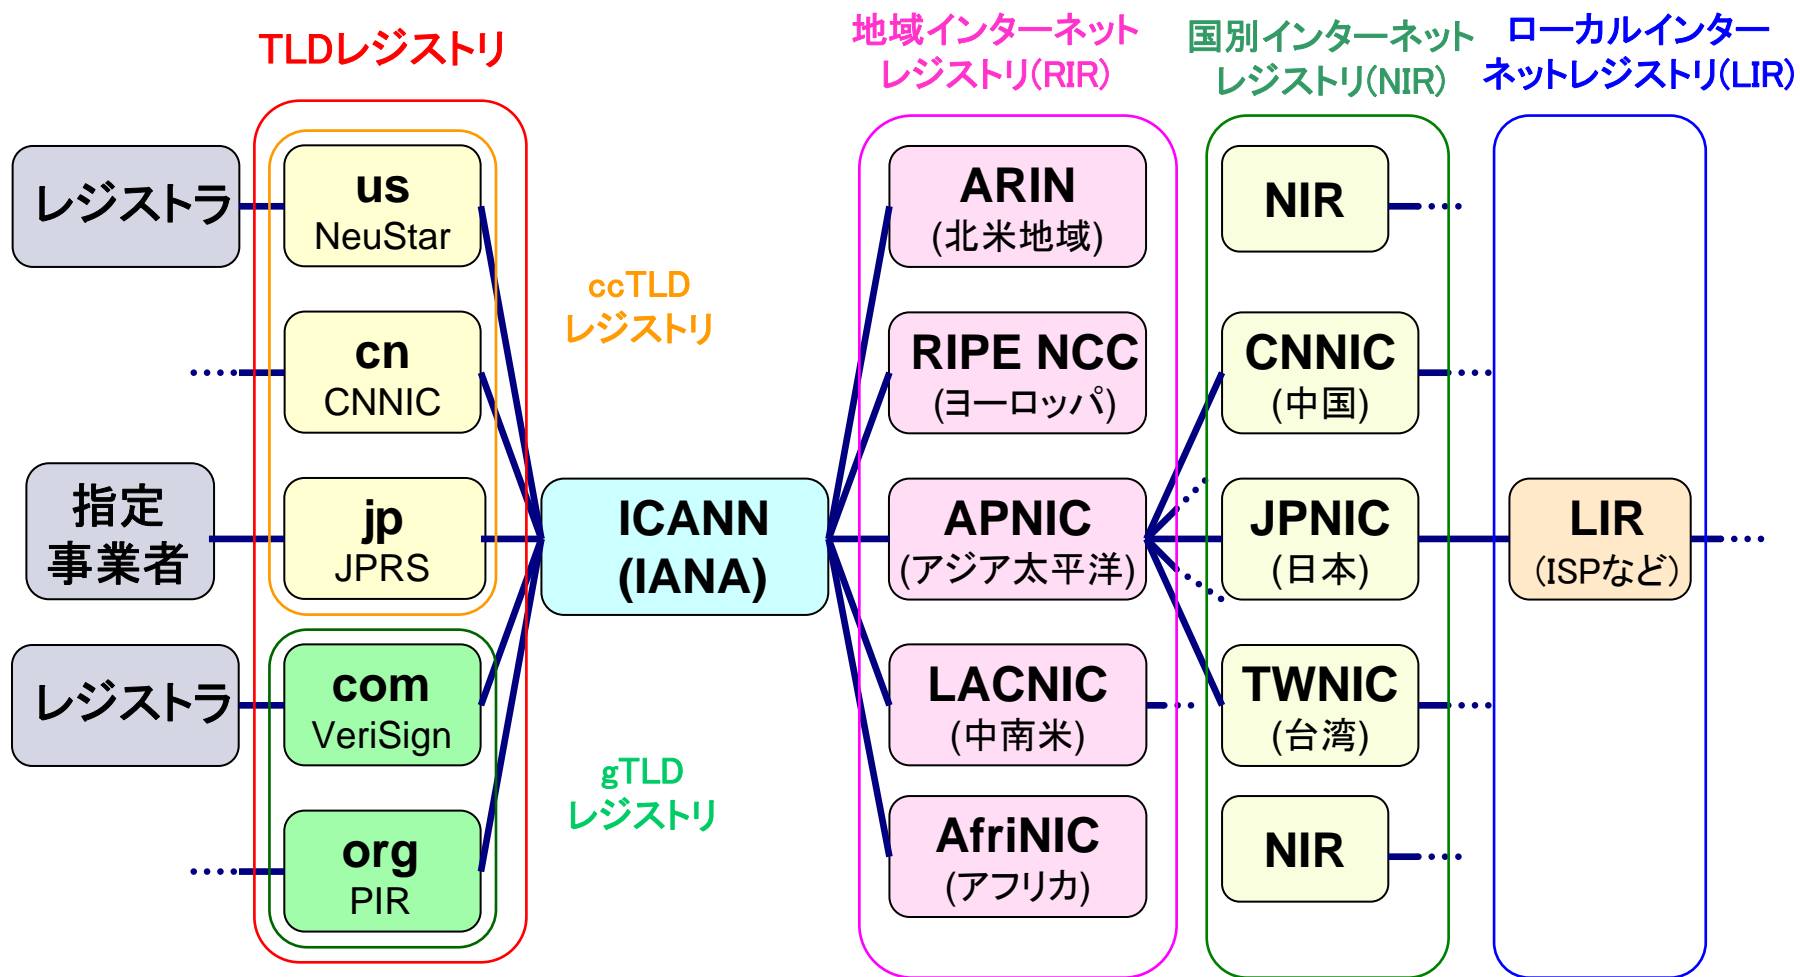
TLDレジストリ

地域インターネットレジストリ(RIR)

国別インターネットレジストリ(NIR)

ローカルインターネットレジストリ(LIR)

レジストラ

us
NeuStar

cn
CNNIC

指定事業者

jp
JPRS

レジストラ

com
VeriSign

org
PIR

ccTLD
レジストリ

gTLD
レジストリ

ICANN
(IANA)

ARIN
(北米地域)

RIPE NCC
(ヨーロッパ)

APNIC
(アジア太平洋)

LACNIC
(中南米)

AfriNIC
(アフリカ)

NIR

CNNIC
(中国)

JPNIC
(日本)

TWNIC
(台湾)

NIR

LIR
(ISPなど)